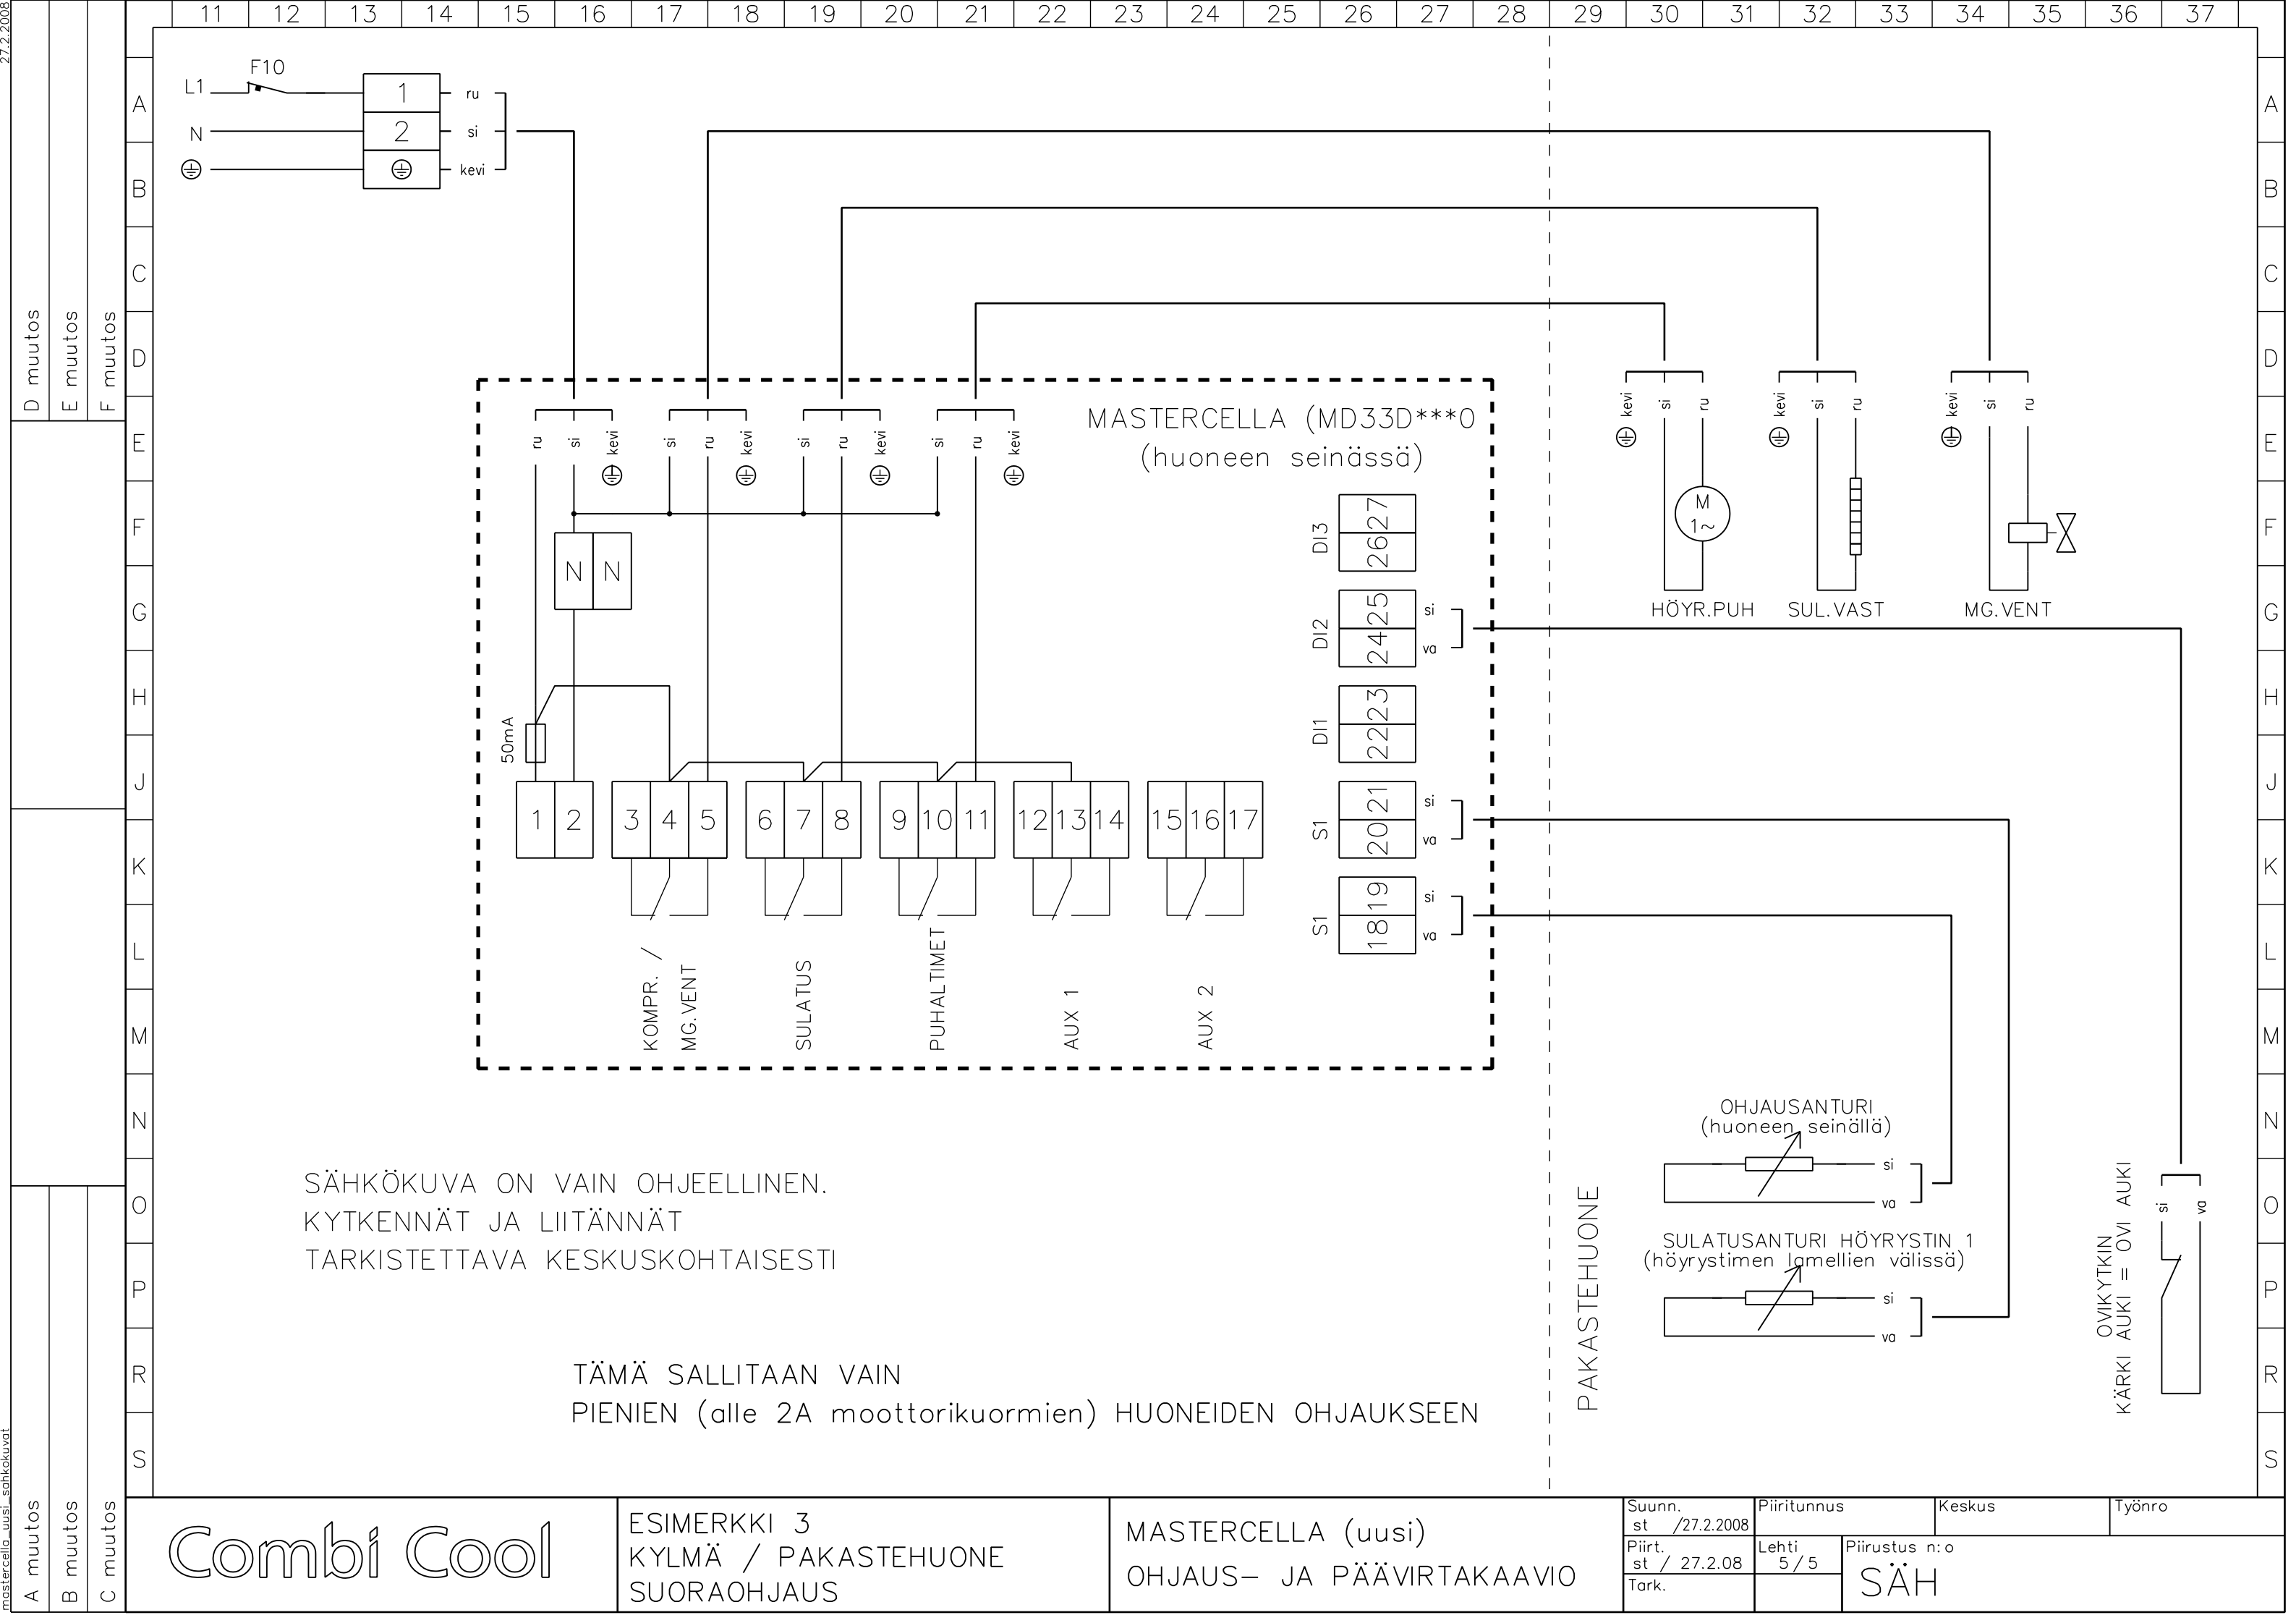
11 12 13 14 15 16 17 18 19 20 21 22 23 24 25 26 27 28 29 30 31 32 33 34 35 36 37

A B C D E F G H J K L M N O P R S

27.2.2008

D muutos
E muutos
F muutos

A muutos
B muutos
C muutos

mastercella_uusi_sahkokuvat

L1
F10
N
1
2
ru
si
kevi

MASTERCELLA (MD33D***0
(huoneen seinässä)

ru si kevi
si ru kevi
si ru kevi
si ru kevi

N N

50mA

1 2 3 4 5 6 7 8 9 10 11 12 13 14 15 16 17

KOMPR. / MG.VENT
SULATUS
PUHALTIMET
AUX 1
AUX 2

DI3 26 27
DI2 24 25 si va
DI1 22 23
S1 20 21 si va
S1 18 19 si va

kevi si ru
kevi si ru
kevi si ru

M 1~

HÖYR.PUH
SUL.VAST
MG.VENT

PAKASTEHUONE

OHJAUSANTURI
(huoneen seinällä)
si
va

SULATUSANTURI HÖYRYSTIN 1
(höyrystimen lamellien välissä)
si
va

OVIKYTKIN
KÄRKI AUKI = OVI AUKI
si va

SÄHKÖKUVA ON VAIN OHJEELLINEN.
KYTKENNÄT JA LIITÄNNÄT
TARKISTETTAVA KESKUSKOHTAISESTI

TÄMÄ SALLITAAN VAIN
PIENIEN (alle 2A moottorikuormien) HUONEIDEN OHJAUKSEEN

Combi Cool

ESIMERKKI 3
KYLMÄ / PAKASTEHUONE
SUORAOHJAUS

MASTERCELLA (uusi)
OHJAUS- JA PÄÄVIRTAKAAVIO

Suunn.
st /27.2.2008
Piirt.
st / 27.2.08
Tark.
Piiritunnus
Lehti
5/5
Keskus
Piirustus n:o
SÄH
Työnro